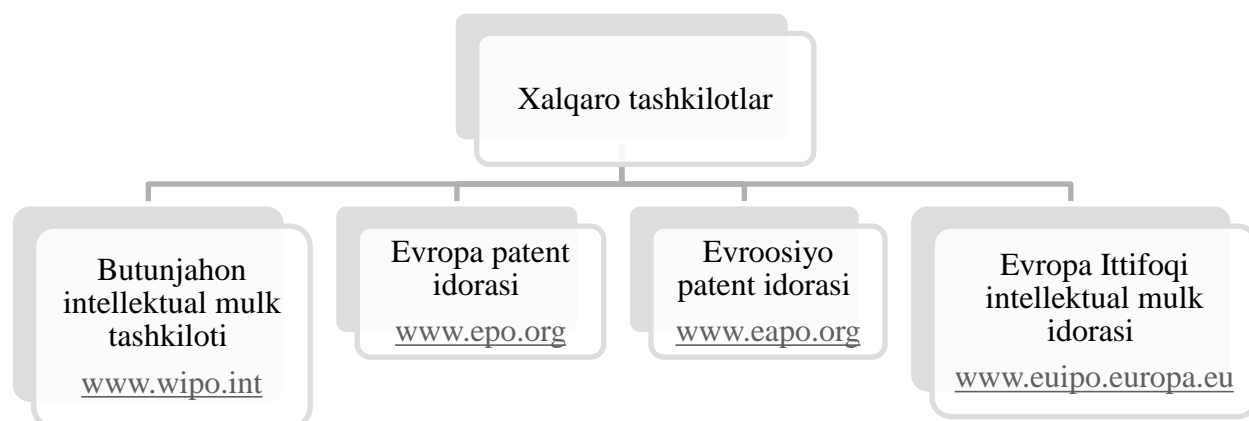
Xalqaro tashkilotlar

Butunjahon intellektual mulk tashkiloti
www.wipo.int

Evropa patent idorasi
www.epo.org

Evroosiyo patent idorasi
www.eapo.org

Evropa Ittifoqi intellektual mulk idorasi
www.euipo.europa.eu